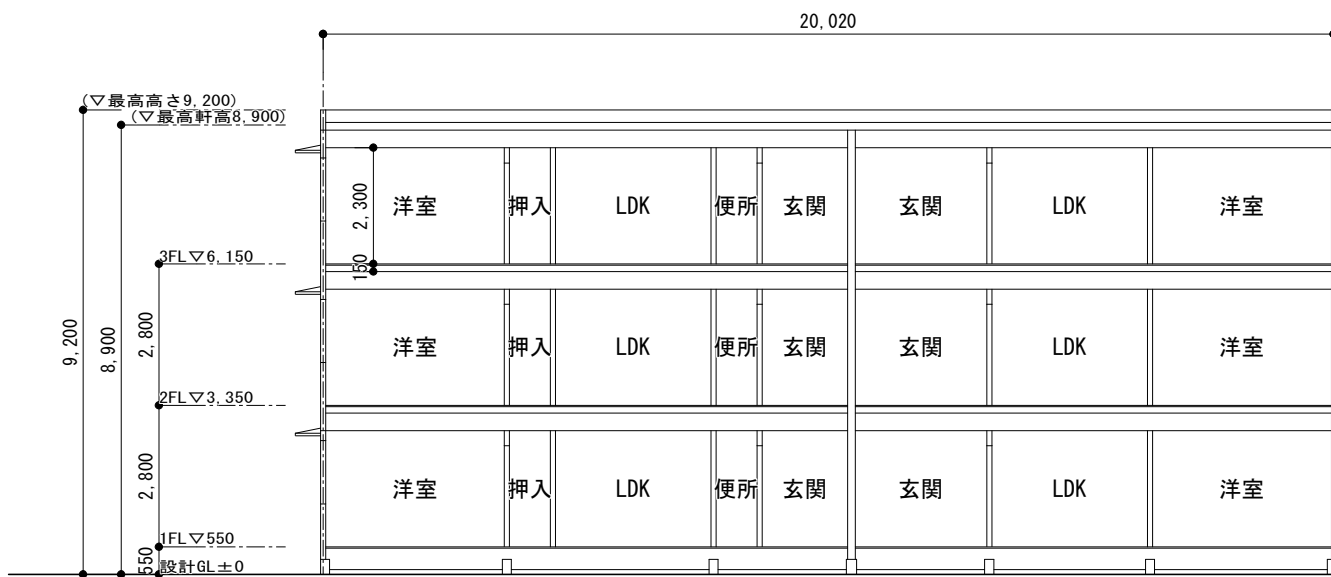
20, 020

(▽最高高さ9, 200)
(▽最高軒高8, 900)

9, 200
8, 900

3FL▽6, 150
2FL▽3, 350
1FL▽550
設計GL±0

2, 300
150
2, 800
2, 800
550

洋室 押入 LDK 便所 玄関 玄関 LDK 洋室
洋室 押入 LDK 便所 玄関 玄関 LDK 洋室
洋室 押入 LDK 便所 玄関 玄関 LDK 洋室